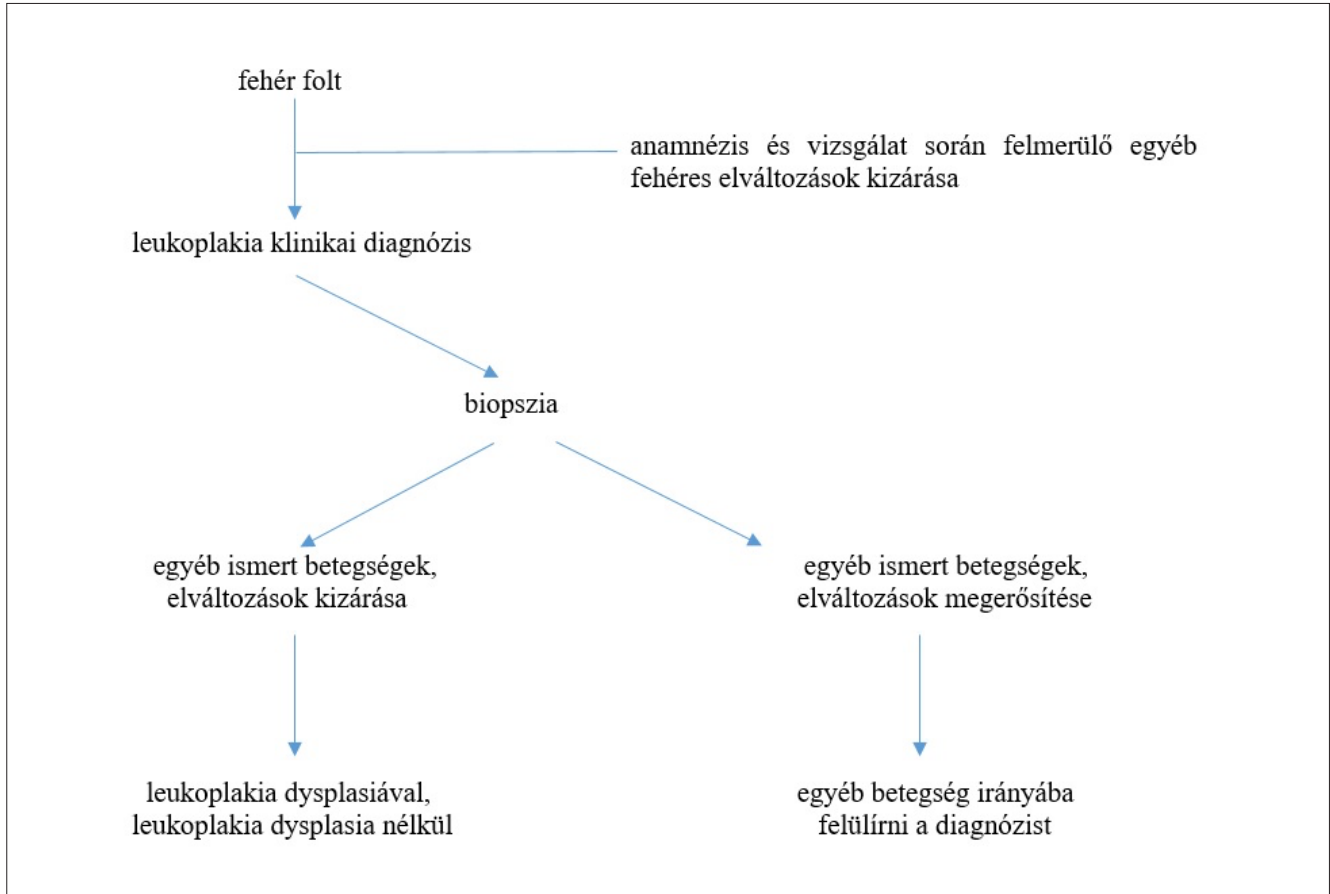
fehér folt

anamnézis és vizsgálat során felmerülő egyéb fehéres elváltozások kizárása

leukoplakia klinikai diagnózis

biopszia

egyéb ismert betegségek, elváltozások kizárása

egyéb ismert betegségek, elváltozások megerősítése

leukoplakia dysplasiával, leukoplakia dysplasia nélkül

egyéb betegség irányába felülírni a diagnózist